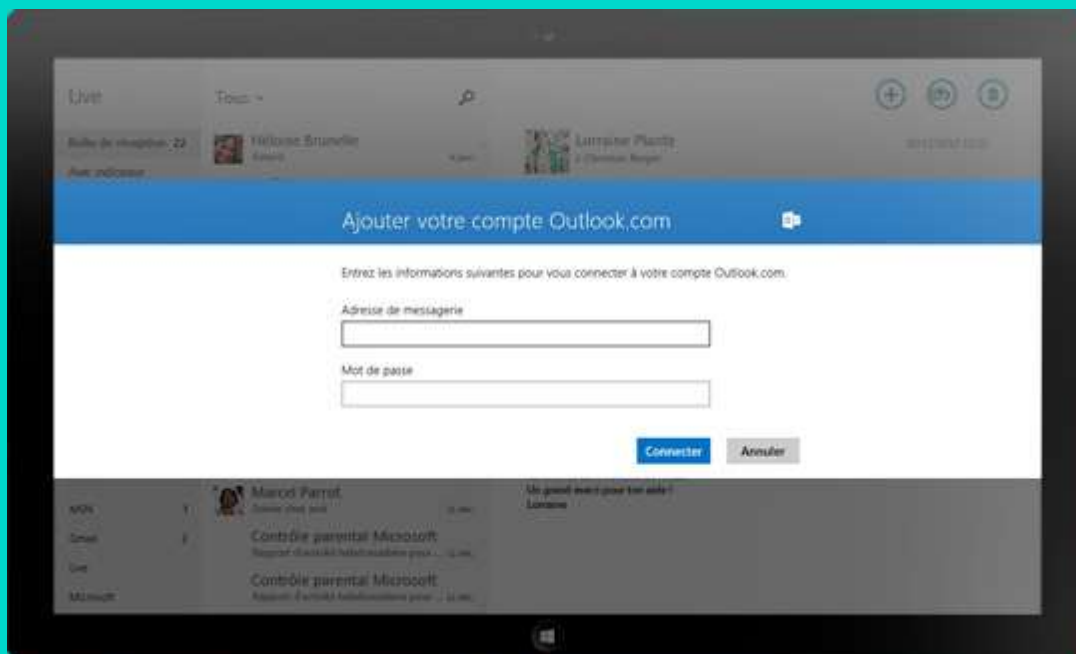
Live

Tous

Boîte de réception 22

Avec indicateur

Héloïse Brunelle

Lorraine Plantz

Ajouter votre compte Outlook.com

Entrez les informations suivantes pour vous connecter à votre compte Outlook.com.

Adresse de messagerie

Mot de passe

Connecter

Annuler

MSN 1

Gmail 2

Live

Microsoft

Marcel Parrot

Contrôle parental Microsoft

Rapport d'activité hebdomadaire pour...

Contrôle parental Microsoft

Rapport d'activité hebdomadaire pour...

Un grand merci pour ton aide !

Lorraine